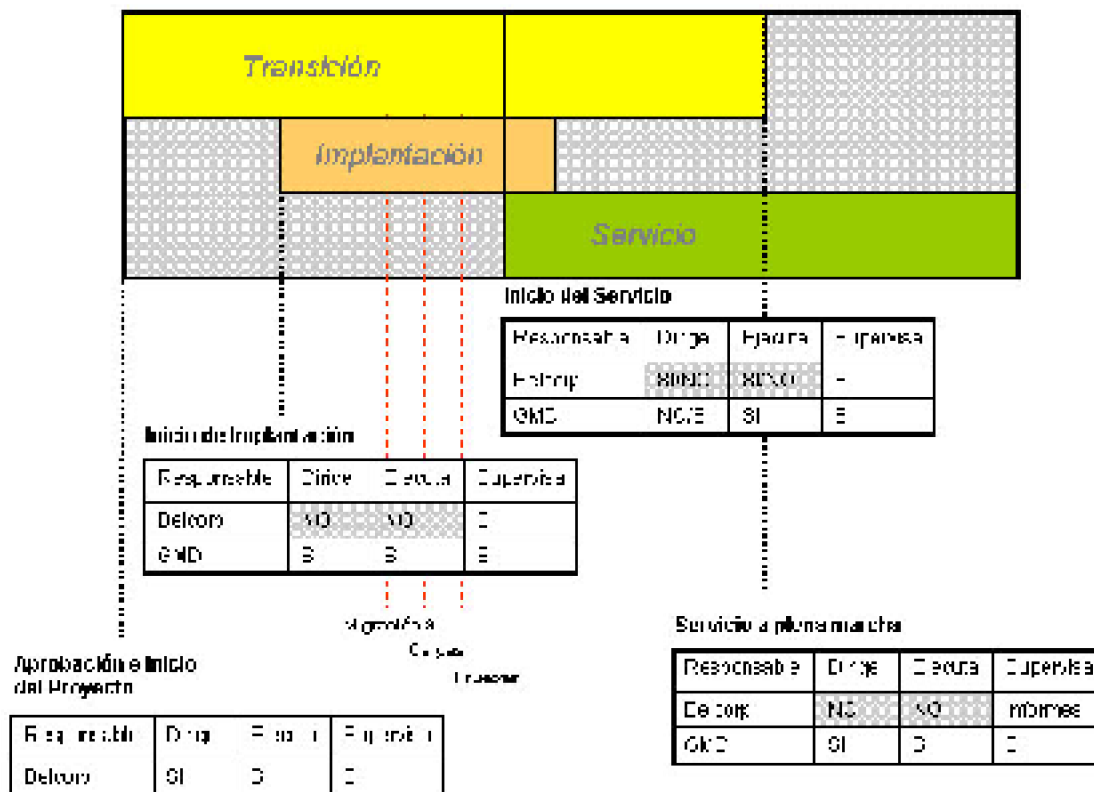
Transición

Implantación

Servicio

Inicio del Servicio

| Responsable | Dirige | Ejecuta | Supervisa |
|---|---|---|---|
| Deltcorp | SI/NO | SI/NO | - |
| GMD | NO/SI | SI | SI |

Inicio de Implantación

| Responsable | Dirige | Ejecuta | Supervisa |
|---|---|---|---|
| Delcorp | NO | NO | SI |
| GMD | SI | SI | SI |

Migración
Cargas
Pruebas

Servicio a plena marcha

| Responsable | Dirige | Ejecuta | Supervisa |
|---|---|---|---|
| Delcorp | NO | NO | Informes |
| GMD | SI | SI | SI |

Aprobación e Inicio del Proyecto

| Responsable | Dirige | Ejecuta | Supervisa |
|---|---|---|---|
| Delcorp | SI | SI | SI |